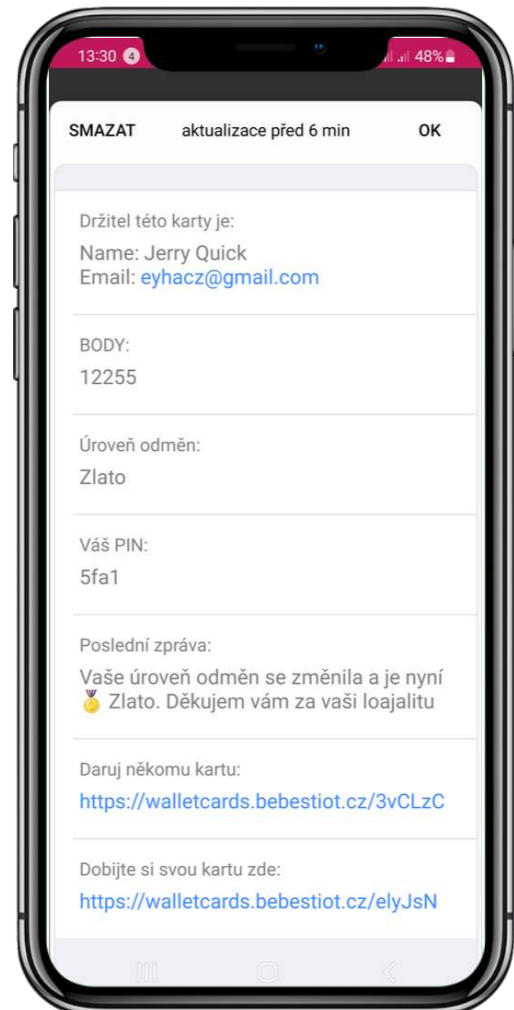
13:30 4 48%

SMAZAT aktualizace před 6 min OK

Držitel této karty je:
Name: Jerry Quick
Email: eyhacz@gmail.com

BODY:
12255

Úroveň odměn:
Zlato

Váš PIN:
5fa1

Poslední zpráva:
Vaše úroveň odměn se změnila a je nyní 🥇 Zlato. Děkujem vám za vaši loajalitu

Daruj někomu kartu:
https://walletcards.bebestiot.cz/3vCLzC

Dobijte si svou kartu zde:
https://walletcards.bebestiot.cz/elyJsN